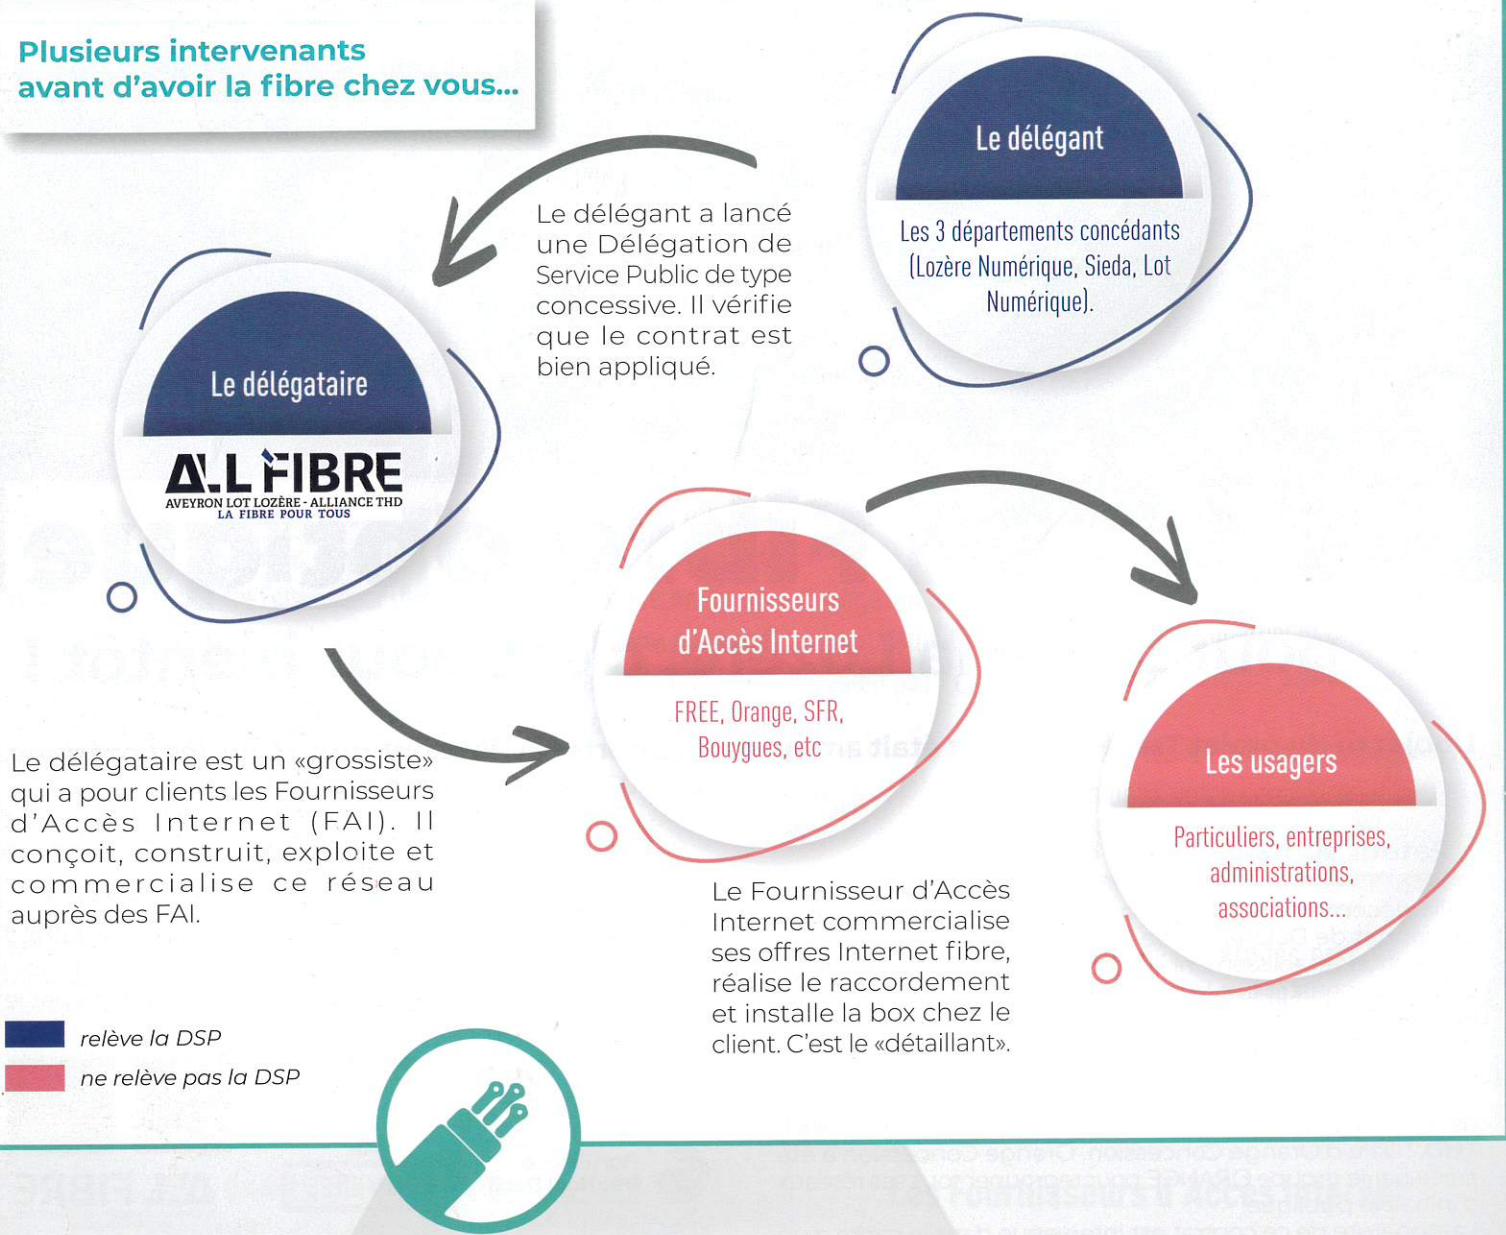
Plusieurs intervenants avant d'avoir la fibre chez vous...

Le délégant

Les 3 départements concédants (Lozère Numérique, Sieda, Lot Numérique).

Le délégant a lancé une Délégation de Service Public de type concessive. Il vérifie que le contrat est bien appliqué.

Le délégataire

A.L FIBRE
AVEYRON LOT LOZÈRE - ALLIANCE THD
LA FIBRE POUR TOUS

Le délégataire est un «grossiste» qui a pour clients les Fournisseurs d'Accès Internet (FAI). Il conçoit, construit, exploite et commercialise ce réseau auprès des FAI.

Fournisseurs d'Accès Internet

FREE, Orange, SFR, Bouygues, etc

Le Fournisseur d'Accès Internet commercialise ses offres Internet fibre, réalise le raccordement et installe la box chez le client. C'est le «détaillant».

Les usagers

Particuliers, entreprises, administrations, associations...

relève la DSP
ne relève pas la DSP